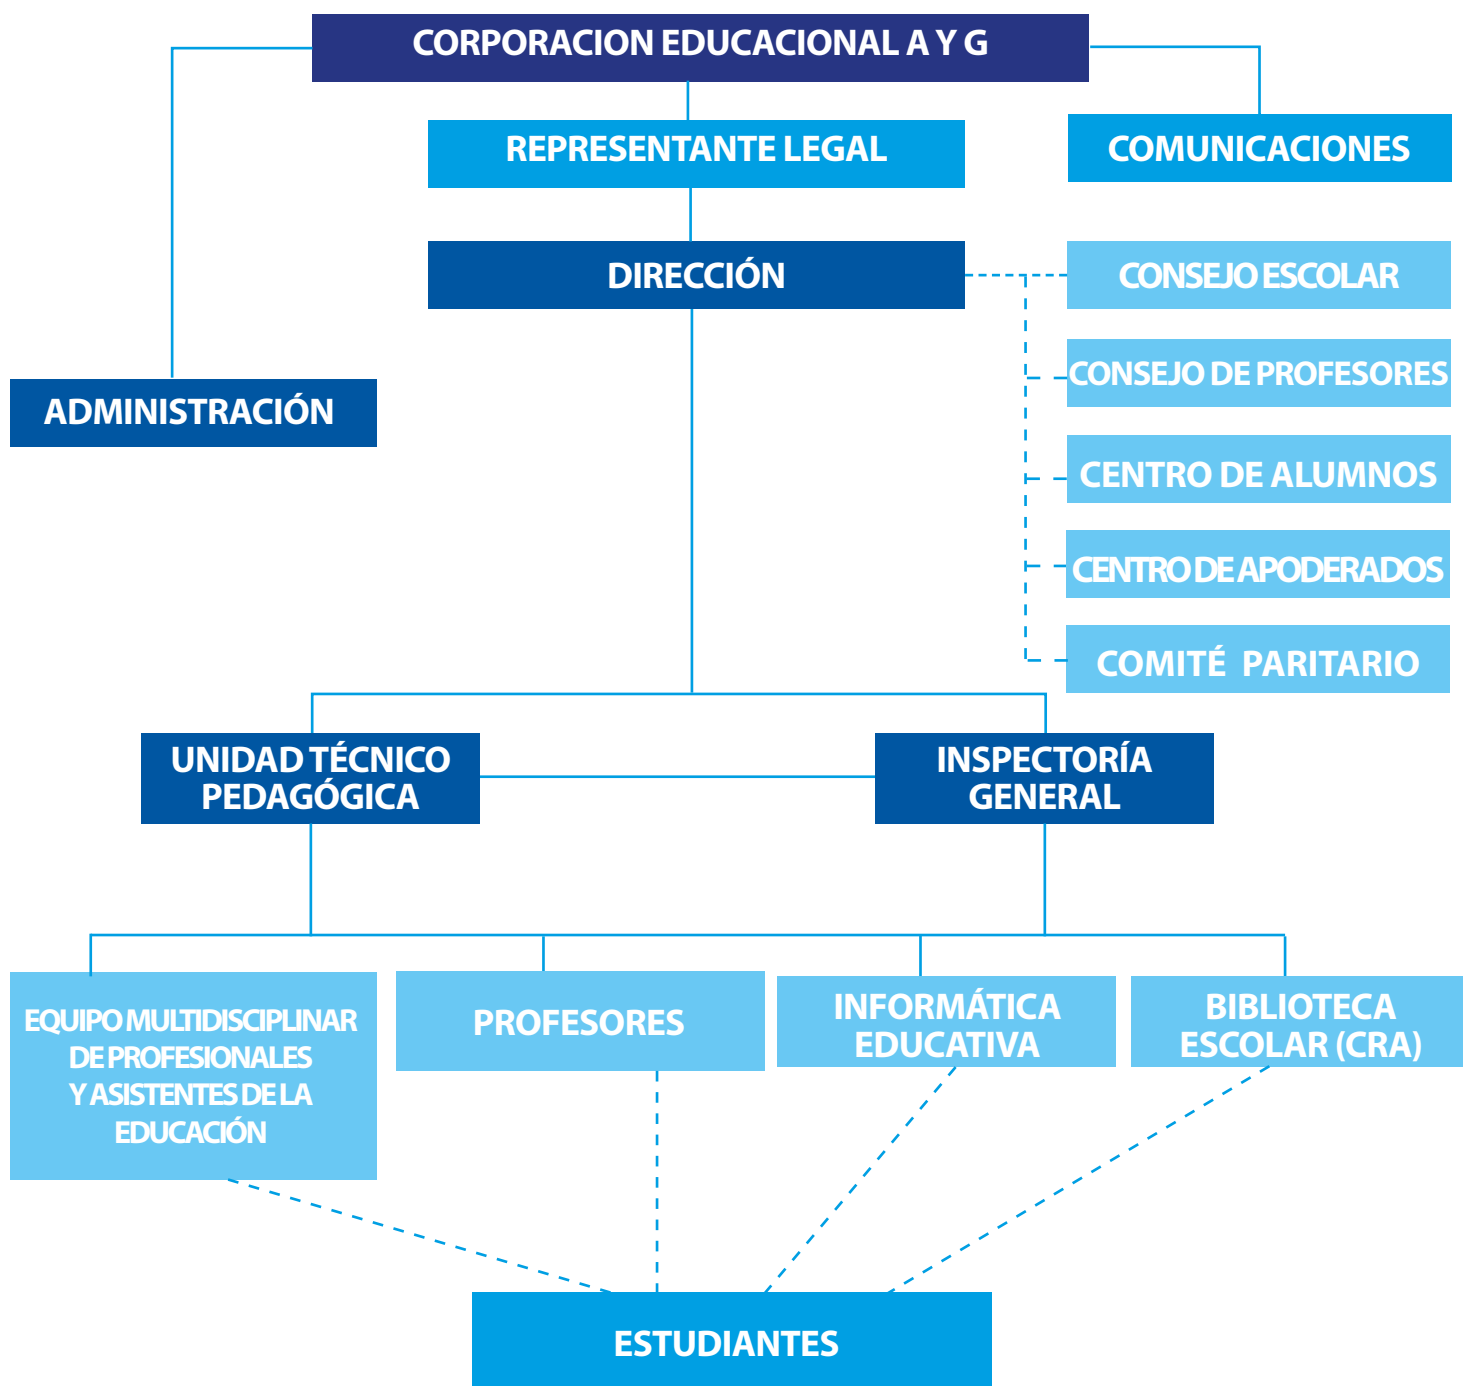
CORPORACION EDUCACIONAL A Y G

REPRESENTANTE LEGAL

COMUNICACIONES

DIRECCIÓN

CONSEJO ESCOLAR

CONSEJO DE PROFESORES

CENTRO DE ALUMNOS

CENTRO DE APODERADOS

COMITÉ PARITARIO

ADMINISTRACIÓN

UNIDAD TÉCNICO PEDAGÓGICA

INSPECTORÍA GENERAL

EQUIPO MULTIDISCIPLINAR DE PROFESIONALES Y ASISTENTES DE LA EDUCACIÓN

PROFESORES

INFORMÁTICA EDUCATIVA

BIBLIOTECA ESCOLAR (CRA)

ESTUDIANTES